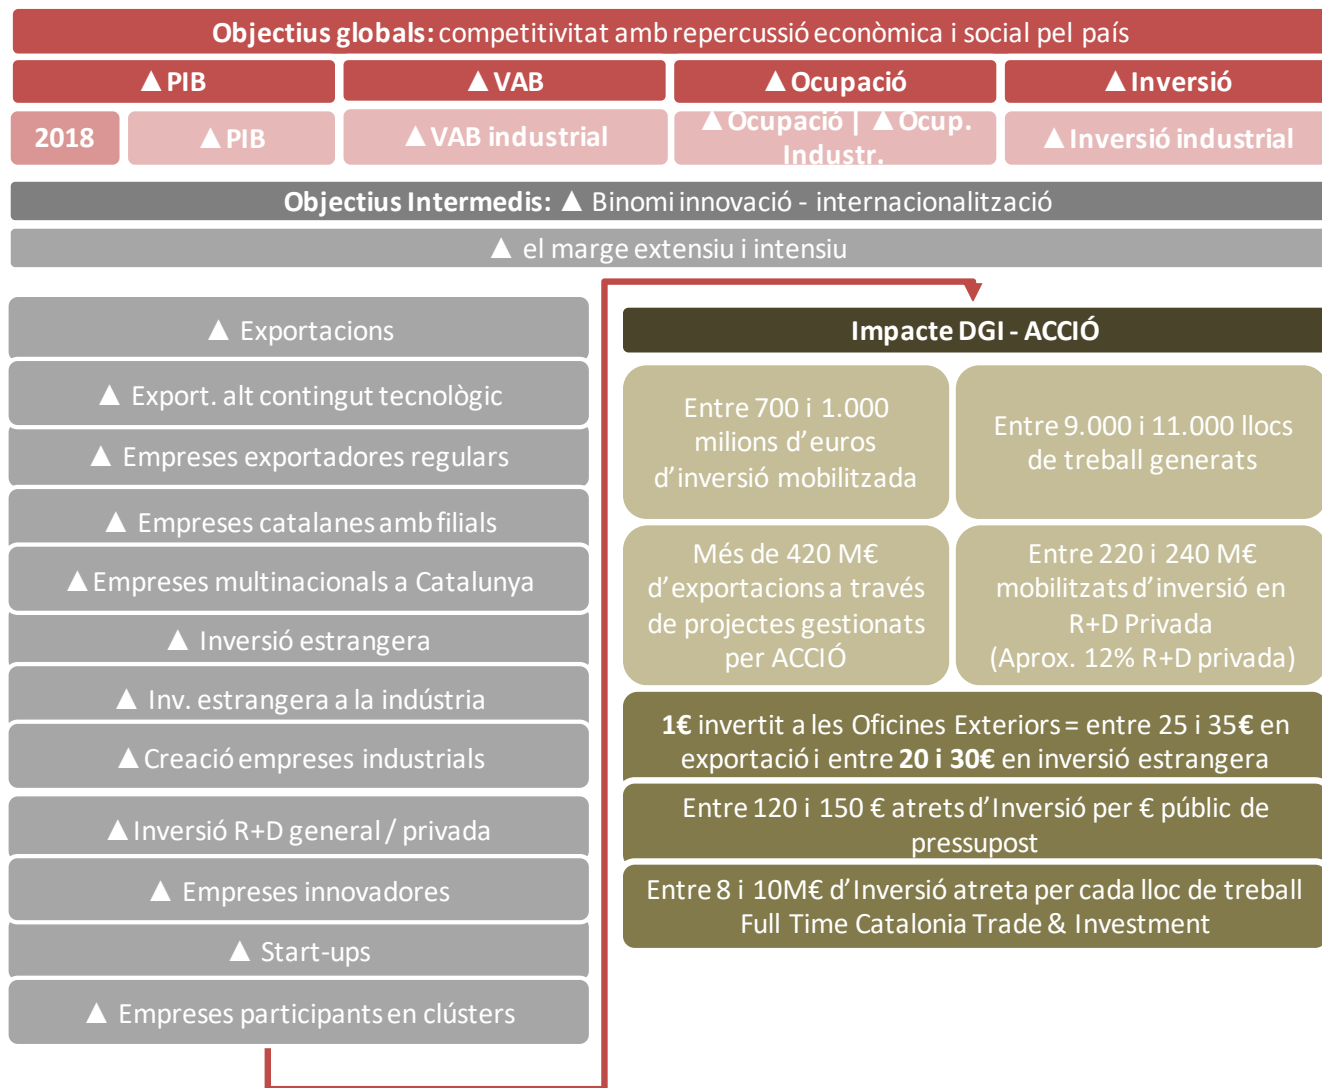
**Objectius globals:** competitivitat amb repercussió econòmica i social pel país

▲PIB

▲VAB

▲Ocupació

▲Inversió

2018

▲PIB

▲VAB industrial

▲Ocupació | ▲Ocup. Industr.

▲Inversió industrial

**Objectius Intermedis:** ▲ Binomi innovació - internacionalització

▲ el marge extensiu i intensiu

▲ Exportacions

▲ Export. alt contingut tecnològic

▲ Empreses exportadores regulars

▲ Empreses catalanes amb filials

▲Empreses multinacionals a Catalunya

▲ Inversió estrangera

▲ Inv. estrangera a la indústria

▲Creació empreses industrials

▲Inversió R+D general / privada

▲ Empreses innovadores

▲ Start-ups

▲ Empreses participants en clústers

**Impacte DGI - ACCIÓ**

Entre 700 i 1.000 milions d'euros d'inversió mobilitzada

Entre 9.000 i 11.000 llocs de treball generats

Més de 420 M€ d'exportacions a través de projectes gestionats per ACCIÓ

Entre 220 i 240 M€ mobilitzats d'inversió en R+D Privada (Aprox. 12% R+D privada)

**1€** invertit a les Oficines Exteriors = entre 25 i 35**€** en exportació i entre **20 i 30€** en inversió estrangera

Entre 120 i 150 € atrets d'Inversió per € públic de pressupost

Entre 8 i 10M€ d'Inversió atreta per cada lloc de treball Full Time Catalonia Trade & Investment